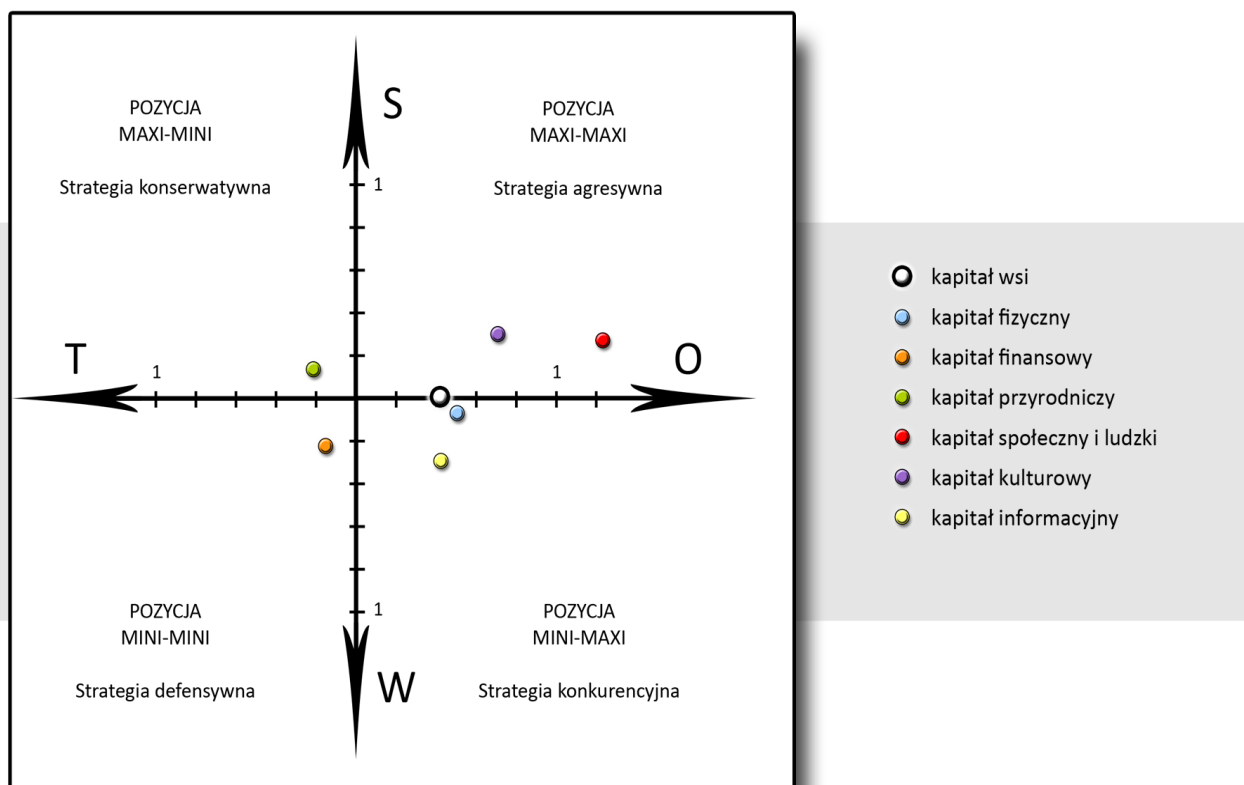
POZYCJA
MAXI-MINI

Strategia konserwatywna

S

POZYCJA
MAXI-MAXI

Strategia agresywna

1

T

1

1

O

POZYCJA
MINI-MINI

Strategia defensywna

1

W

POZYCJA
MINI-MAXI

Strategia konkurencyjna

kapitał wsi
kapitał fizyczny
kapitał finansowy
kapitał przyrodniczy
kapitał społeczny i ludzki
kapitał kulturowy
kapitał informacyjny